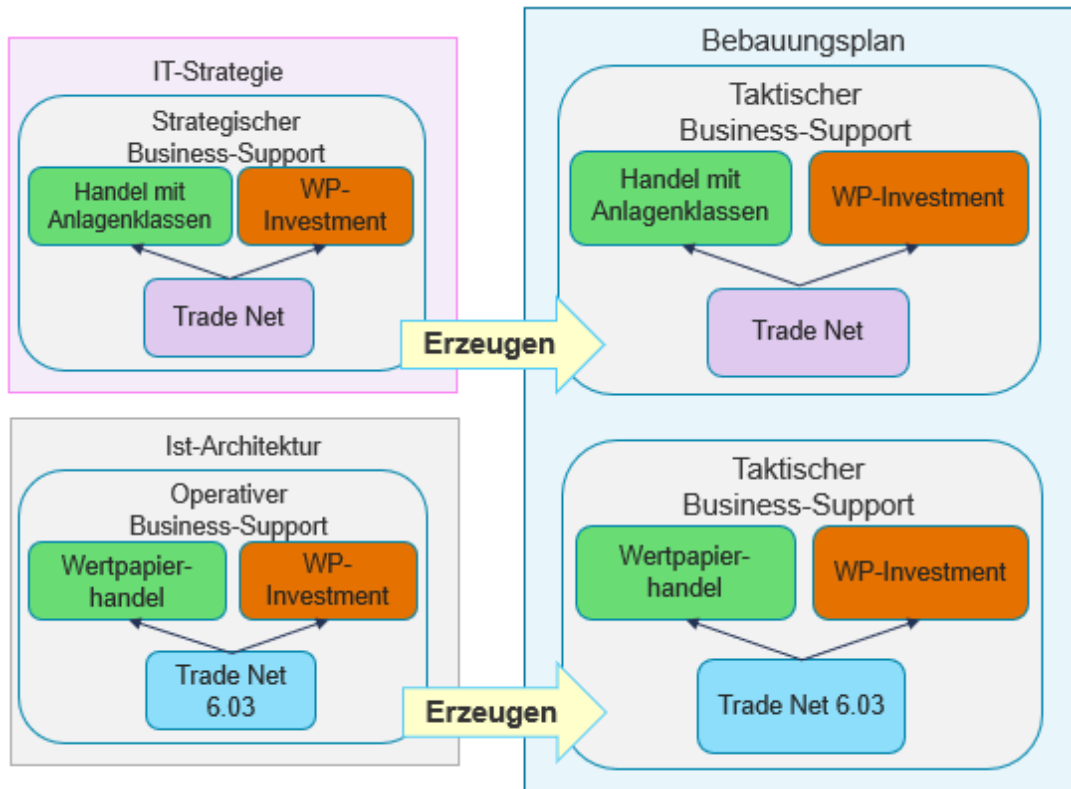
IT-Strategie

Strategischer Business-Support

Handel mit Anlagenklassen

WP-Investment

Trade Net

Erzeugen

Ist-Architektur

Operativer Business-Support

Wertpapierhandel

WP-Investment

Trade Net 6.03

Erzeugen

Bebauungsplan

Taktischer Business-Support

Handel mit Anlagenklassen

WP-Investment

Trade Net

Taktischer Business-Support

Wertpapierhandel

WP-Investment

Trade Net 6.03